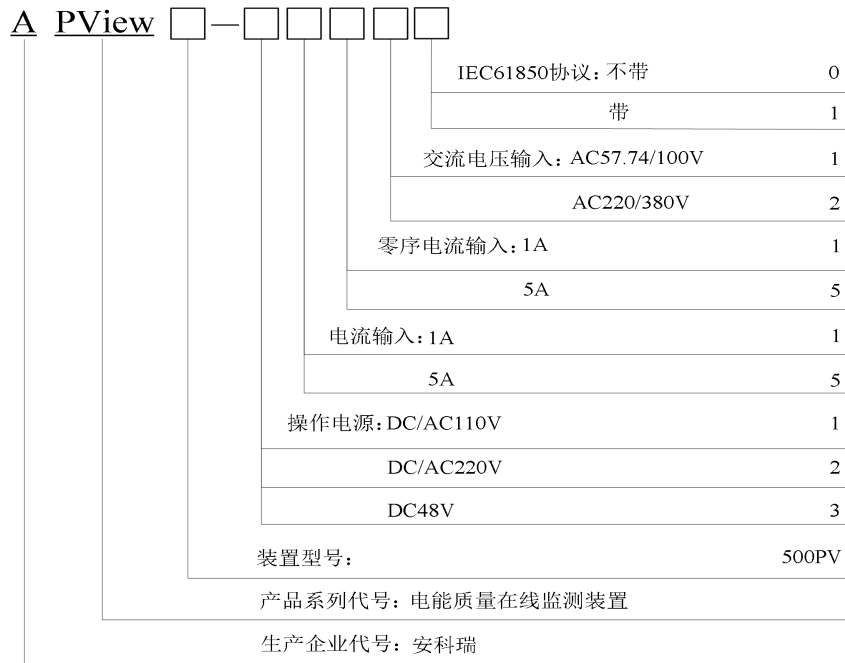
A PView □—□□□□□

IEC61850协议：不带 0
带 1
交流电压输入：AC57.74/100V 1
AC220/380V 2
零序电流输入：1A 1
5A 5
电流输入：1A 1
5A 5
操作电源：DC/AC110V 1
DC/AC220V 2
DC48V 3
装置型号： 500PV
产品系列代号：电能质量在线监测装置
生产企业代号：安科瑞